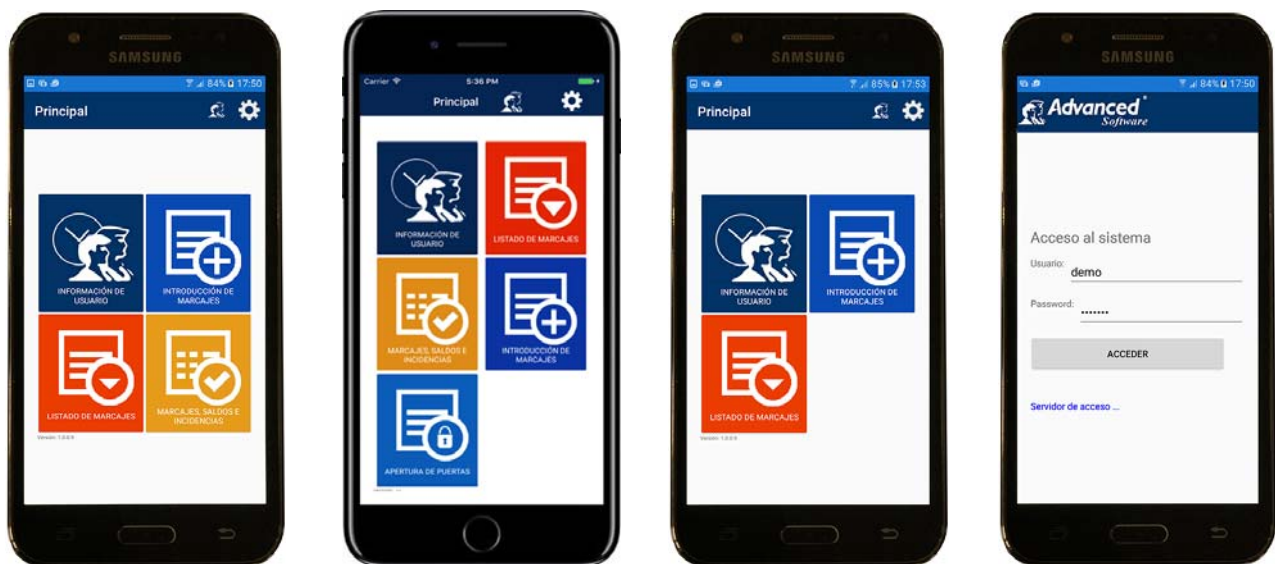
SAMSUNG
84% 17:50
Principal
INFORMACIÓN DE USUARIO
INTRODUCCIÓN DE MARCAJES
LISTADO DE MARCAJES
MARCAJES, SALDOS E INCIDENCIAS
Versión 1.0.0.9

Carrier
5:36 PM
Principal
INFORMACIÓN DE USUARIO
LISTADO DE MARCAJES
MARCAJES, SALDOS E INCIDENCIAS
INTRODUCCIÓN DE MARCAJES
APERTURA DE PUERTAS
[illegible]

SAMSUNG
85% 17:53
Principal
INFORMACIÓN DE USUARIO
INTRODUCCIÓN DE MARCAJES
LISTADO DE MARCAJES
Versión 1.0.0.9

SAMSUNG
84% 17:50
Advanced Software
Acceso al sistema
Usuario: demo
Password: •••••••
ACCEDER
Servidor de acceso ...